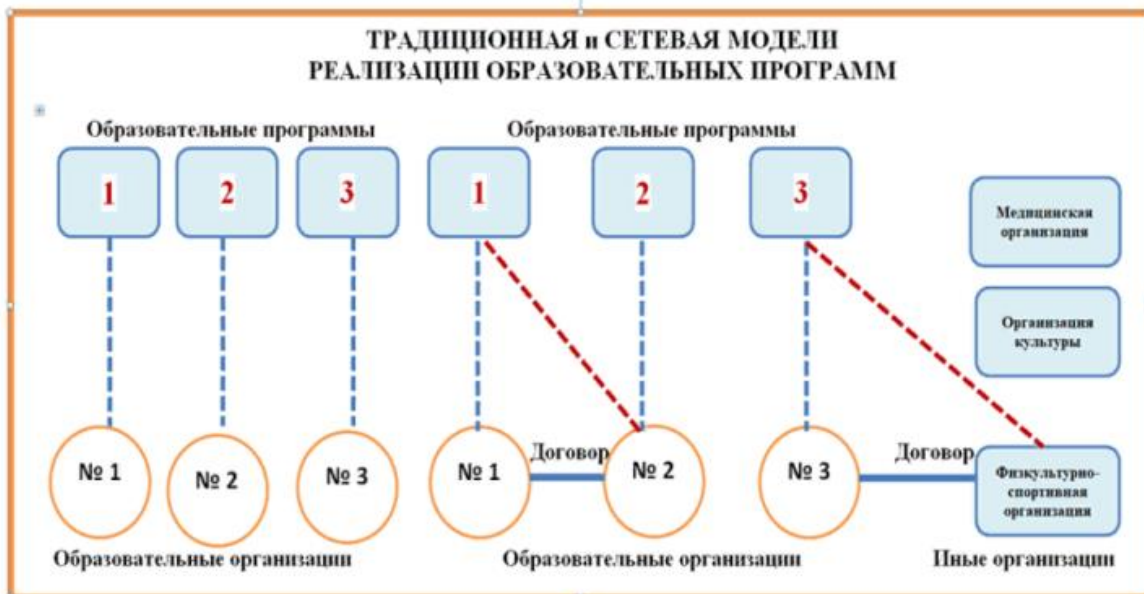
ТРАДИЦИОННАЯ и СЕТЕВАЯ МОДЕЛИ
РЕАЛИЗАЦИИ ОБРАЗОВАТЕЛЬНЫХ ПРОГРАММ

Образовательные программы

1 2 3

Образовательные программы

1 2 3

Медицинская организация

Организация культуры

№ 1 № 2 № 3

№ 1 Договор № 2

№ 3 Договор Физкультурно-спортивная организация

Образовательные организации

Образовательные организации

Иные организации